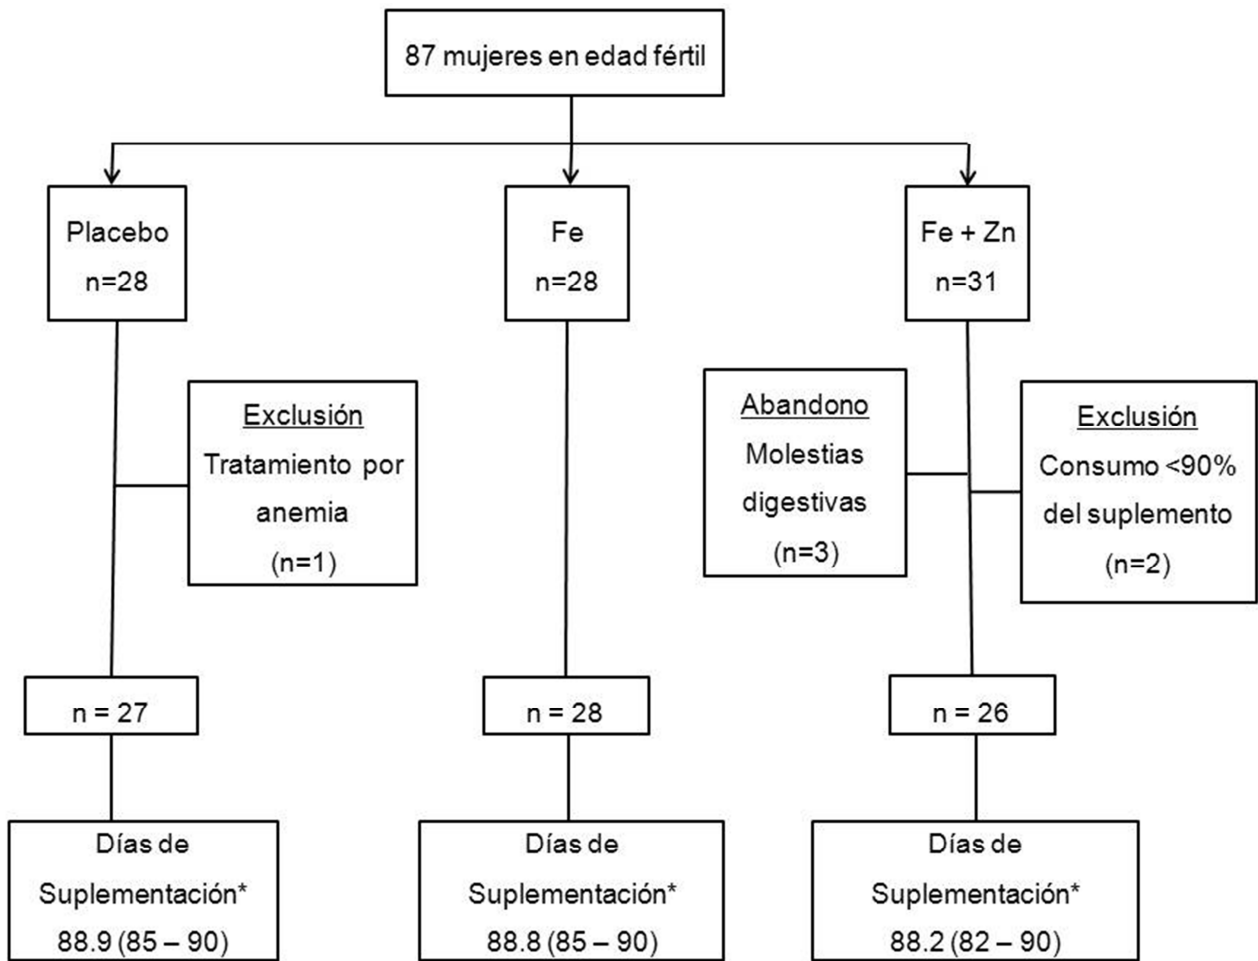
87 mujeres en edad fértil

Placebo
n=28

Fe
n=28

Fe + Zn
n=31

Exclusión
Tratamiento por anemia
(n=1)

Abandono
Molestias digestivas
(n=3)

Exclusión
Consumo <90% del suplemento
(n=2)

n = 27

n = 28

n = 26

Días de Suplementación*
88.9 (85 – 90)

Días de Suplementación*
88.8 (85 – 90)

Días de Suplementación*
88.2 (82 – 90)